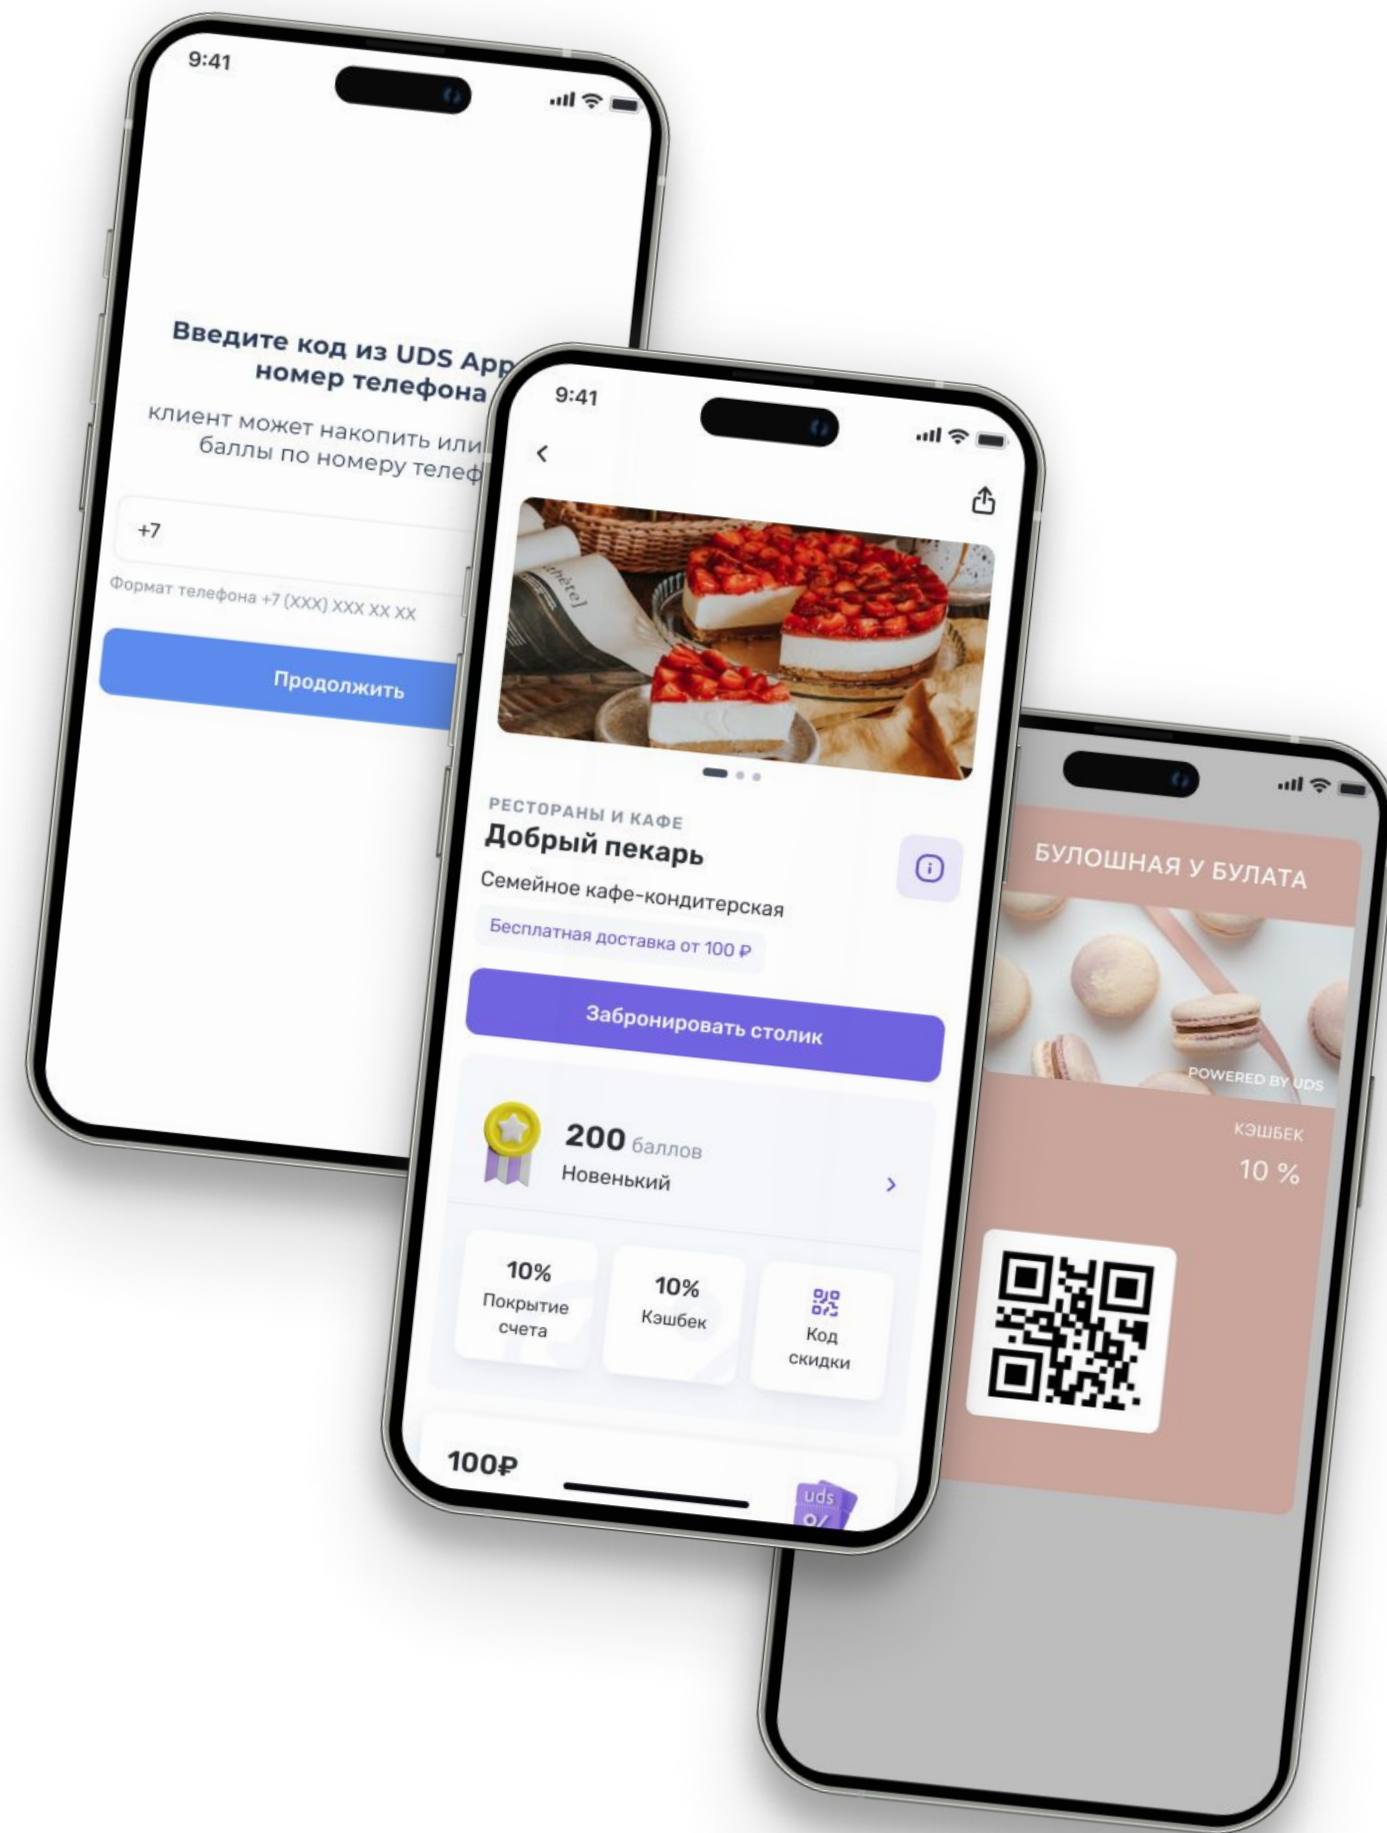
9:41

Введите код из UDS App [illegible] номер телефона

клиент может накопить или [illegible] баллы по номеру телеф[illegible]

+7

Формат телефона +7 (XXX) XXX XX XX

Продолжить

9:41

РЕСТОРАНЫ И КАФЕ
Добрый пекарь

Семейное кафе-кондитерская

Бесплатная доставка от 100 ₽

Забронировать столик

200 баллов
Новенький

10%
Покрытие счета

10%
Кэшбек

Код скидки

100₽

uds

БУЛОШНАЯ У БУЛАТА

POWERED BY UDS

КЭШБЕК
10 %